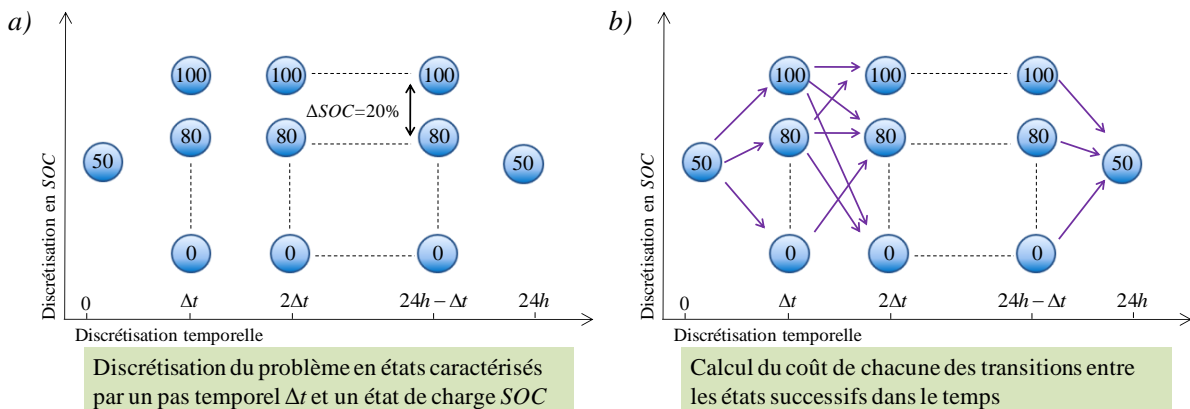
a)

Discrétisation en $SOC$

100 100 100

$\Delta SOC$=20%

50 80 80 80 50

0 0 0

0 $\Delta t$ $2\Delta t$ $24h-\Delta t$ $24h$

Discrétisation temporelle

Discrétisation du problème en états caractérisés par un pas temporel $\Delta t$ et un état de charge $SOC$

b)

Discrétisation en $SOC$

100 100 100

50 80 80 80 50

0 0 0

0 $\Delta t$ $2\Delta t$ $24h-\Delta t$ $24h$

Discrétisation temporelle

Calcul du coût de chacune des transitions entre les états successifs dans le temps